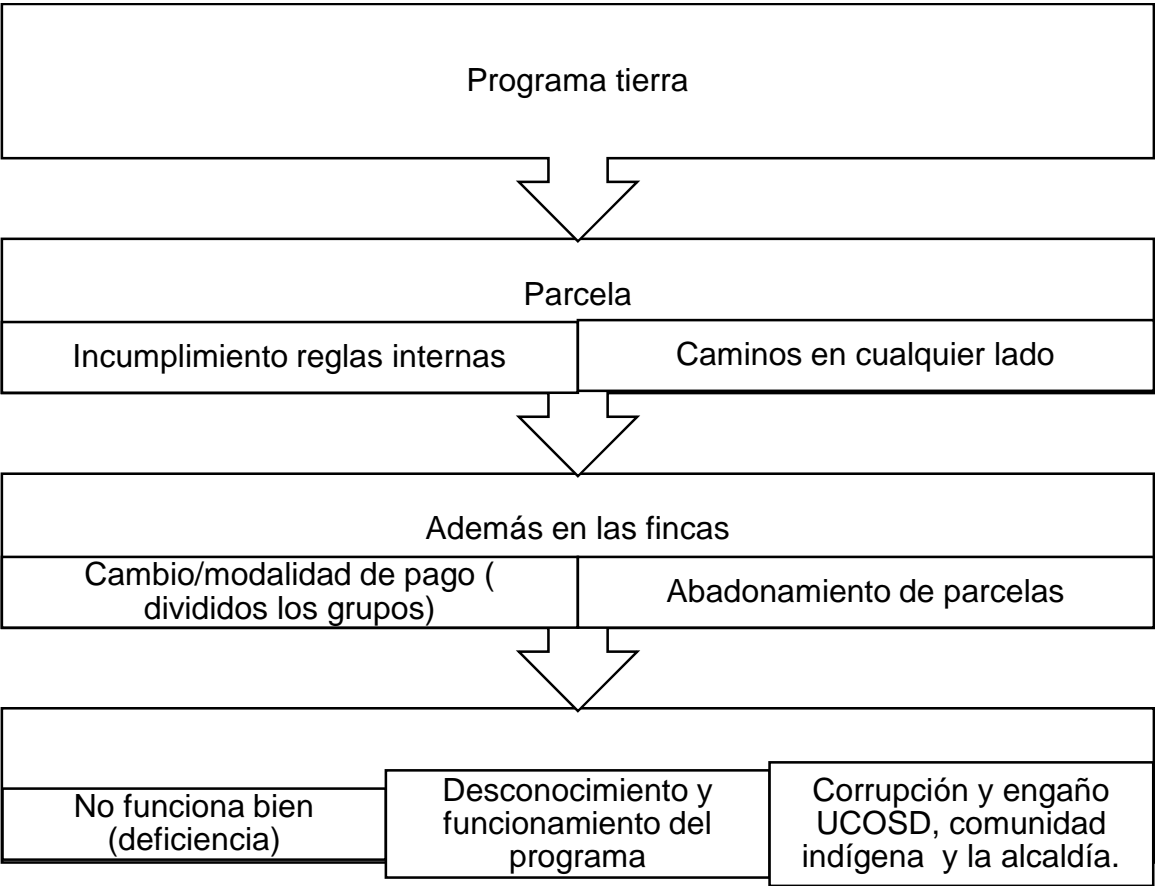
Programa tierra

Parcela

Incumplimiento reglas internas

Caminos en cualquier lado

Además en las fincas

Cambio/modalidad de pago ( divididos los grupos)

Abadonamiento de parcelas

No funciona bien (deficiencia)

Desconocimiento y funcionamiento del programa

Corrupción y engaño UCOSD, comunidad indígena y la alcaldía.